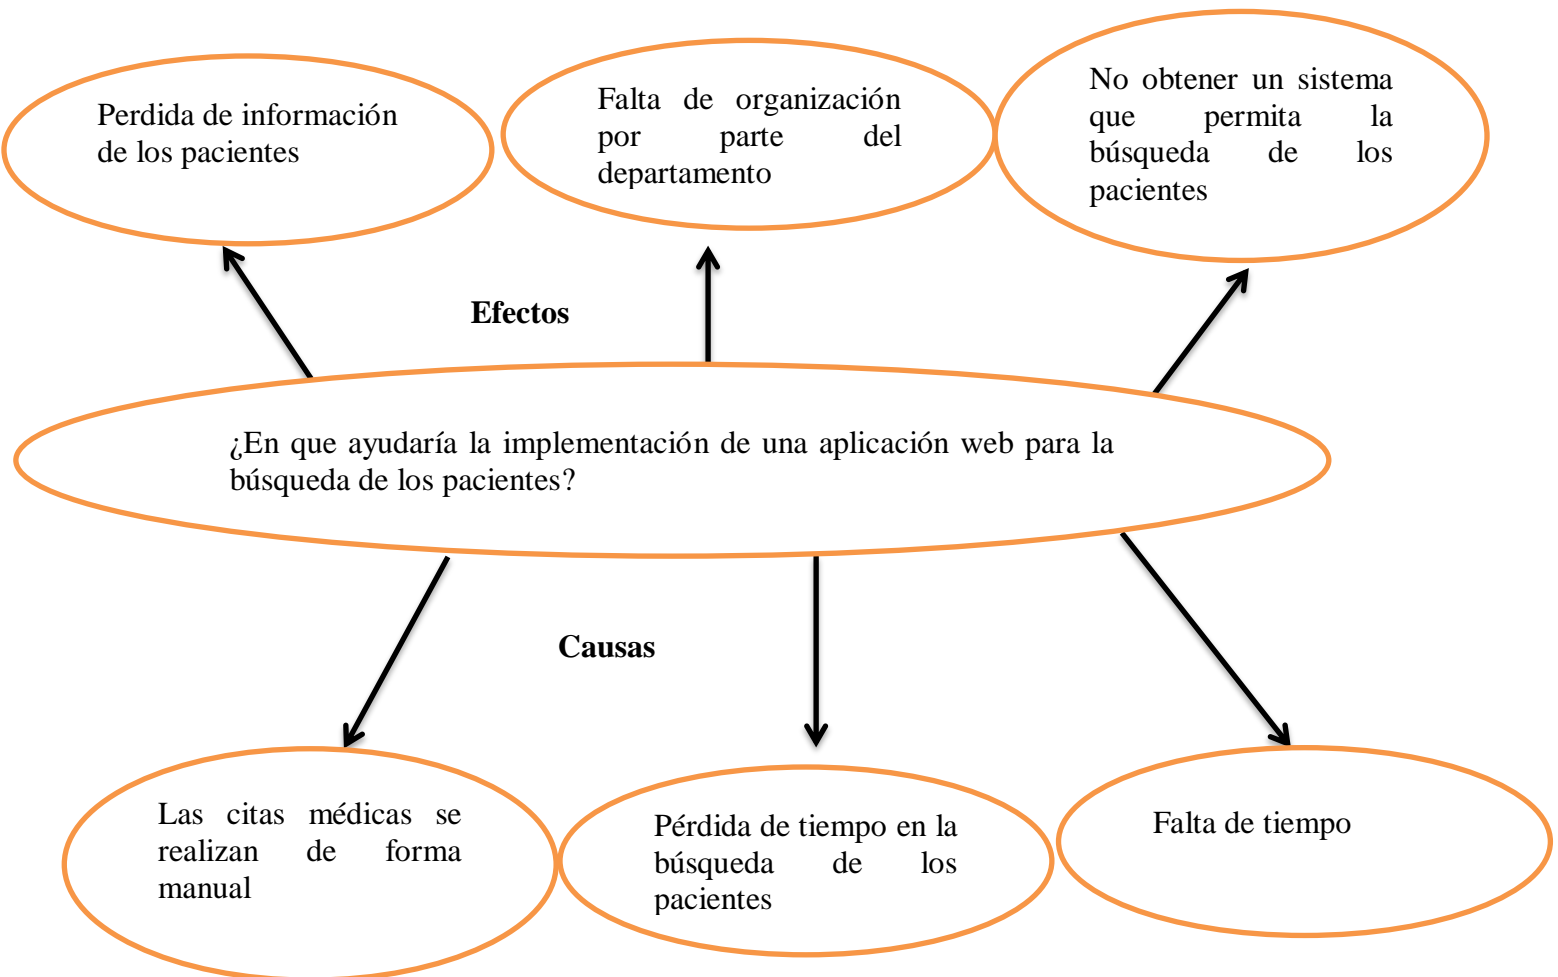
Perdida de información de los pacientes

Falta de organización por parte del departamento

No obtener un sistema que permita la búsqueda de los pacientes

Efectos

¿En que ayudaría la implementación de una aplicación web para la búsqueda de los pacientes?

Causas

Las citas médicas se realizan de forma manual

Pérdida de tiempo en la búsqueda de los pacientes

Falta de tiempo